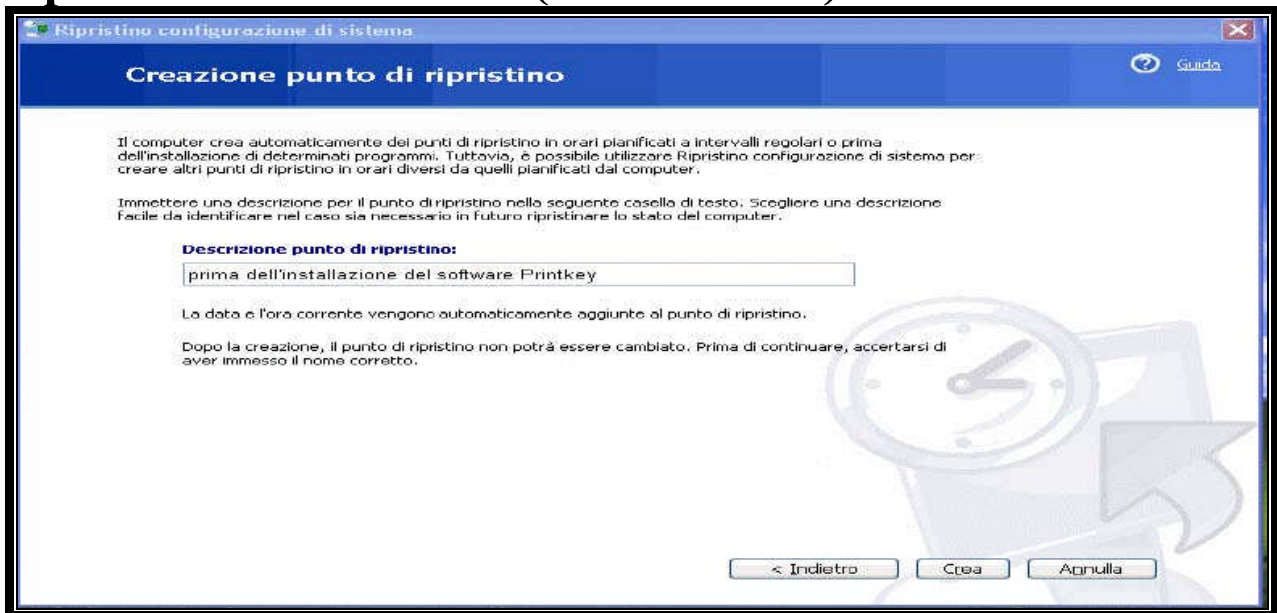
Ripristino configurazione di sistema

Creazione punto di ripristino

Guida

Il computer crea automaticamente dei punti di ripristino in orari pianificati a intervalli regolari o prima dell'installazione di determinati programmi. Tuttavia, è possibile utilizzare Ripristino configurazione di sistema per creare altri punti di ripristino in orari diversi da quelli pianificati dal computer.

Immettere una descrizione per il punto di ripristino nella seguente casella di testo. Scegliere una descrizione facile da identificare nel caso sia necessario in futuro ripristinare lo stato del computer.

Descrizione punto di ripristino:

prima dell'installazione del software Printkey

La data e l'ora corrente vengono automaticamente aggiunte al punto di ripristino.

Dopo la creazione, il punto di ripristino non potrà essere cambiato. Prima di continuare, accertarsi di aver immesso il nome corretto.

< Indietro

Crea

Annulla